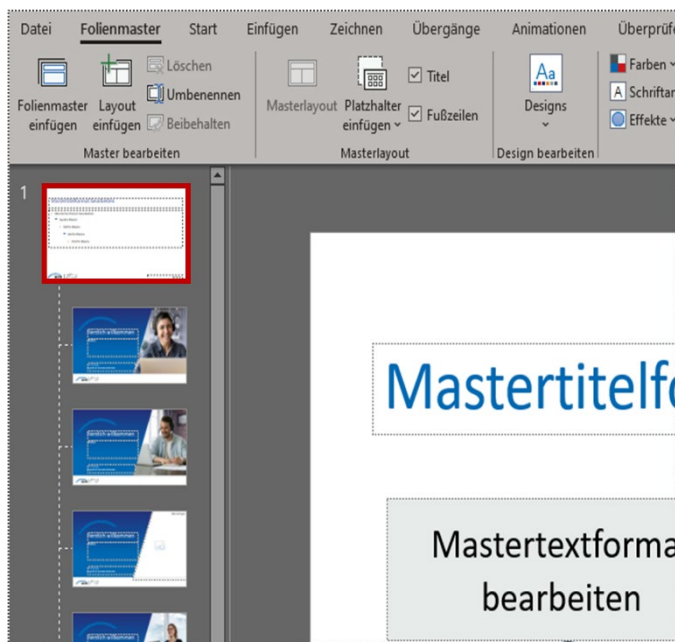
Datei Folienmaster Start Einfügen Zeichnen Übergänge Animationen Überprüfe

Folienmaster einfügen Layout einfügen Löschen Umbenennen Beibehalten
Master bearbeiten

Masterlayout Platzhalter einfügen Titel Fußzeilen
Masterlayout

Designs
Design bearbeiten

Farben Schriftar Effekte

1

Herzlich willkommen

Herzlich willkommen

Herzlich willkommen

Mastertitelf

Mastertextforma bearbeiten